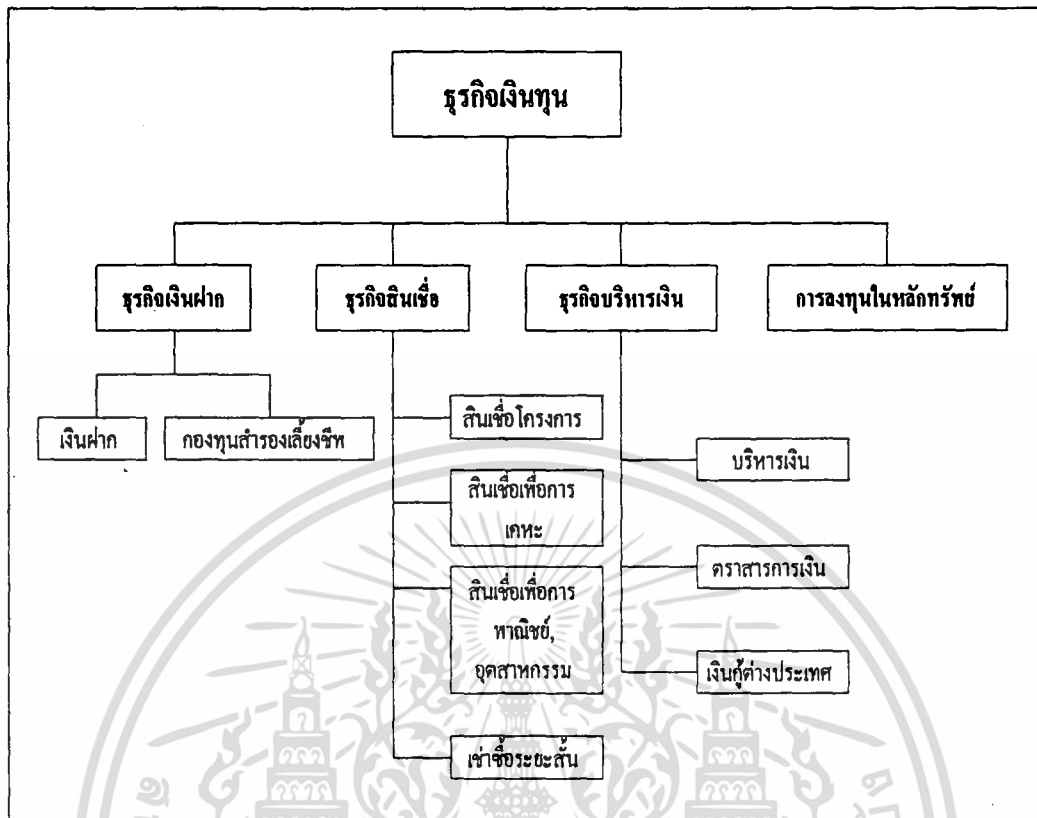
ธุรกิจเงินทุน

ธุรกิจเงินฝาก

ธุรกิจสินเชื่อ

ธุรกิจบริหารเงิน

การลงทุนในหลักทรัพย์

เงินฝาก

กองทุนสำรองเลี้ยงชีพ

สินเชื่อโครงการ

สินเชื่อเพื่อการเคหะ

สินเชื่อเพื่อการพาณิชย์, อุตสาหกรรม

เช่าซื้อระยะสั้น

บริหารเงิน

ตราสารการเงิน

เงินกู้ต่างประเทศ